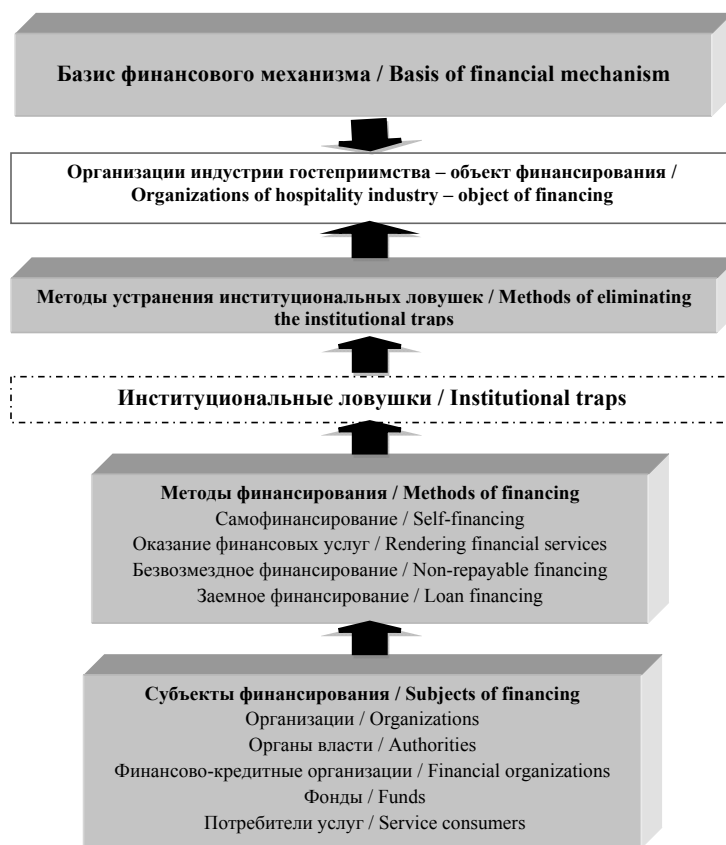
Базис финансового механизма / Basis of financial mechanism

Организации индустрии гостеприимства – объект финансирования / Organizations of hospitality industry – object of financing

Методы устранения институциональных ловушек / Methods of eliminating the institutional traps

Институциональные ловушки / Institutional traps

Методы финансирования / Methods of financing
Самофинансирование / Self-financing
Оказание финансовых услуг / Rendering financial services
Безвозмездное финансирование / Non-repayable financing
Заемное финансирование / Loan financing

Субъекты финансирования / Subjects of financing
Организации / Organizations
Органы власти / Authorities
Финансово-кредитные организации / Financial organizations
Фонды / Funds
Потребители услуг / Service consumers